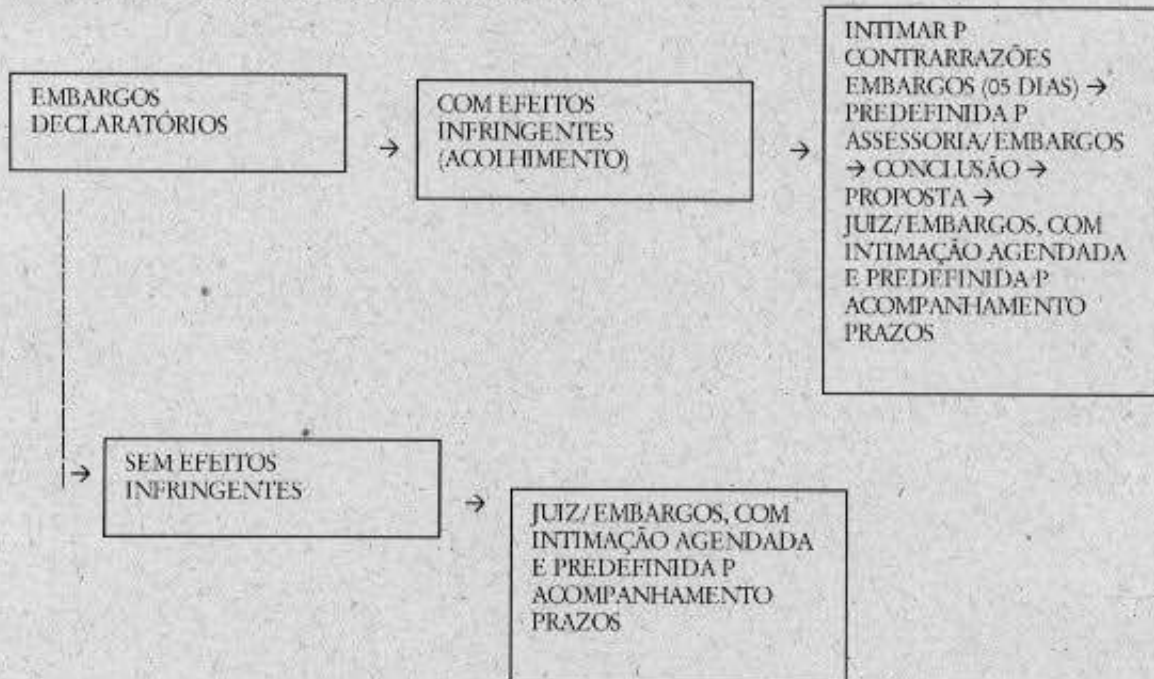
EMBARGOS DECLARATÓRIOS

→

COM EFEITOS INFRINGENTES (ACOLHIMENTO)

→

INTIMAR P CONTRARRAZÕES EMBARGOS (05 DIAS) → PREDEFINIDA P ASSESSORIA/EMBARGOS → CONCLUSÃO → PROPOSTA → JUIZ/EMBARGOS, COM INTIMAÇÃO AGENDADA E PREDEFINIDA P ACOMPANHAMENTO PRAZOS

→

SEM EFEITOS INFRINGENTES

→

JUIZ/EMBARGOS, COM INTIMAÇÃO AGENDADA E PREDEFINIDA P ACOMPANHAMENTO PRAZOS